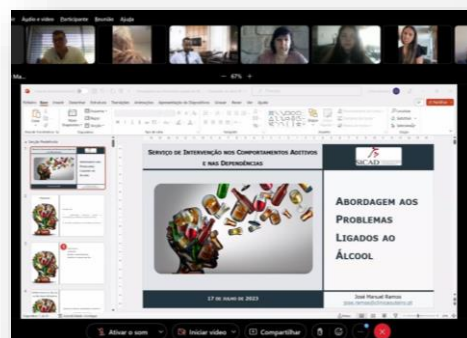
Áudio e vídeo Participante Reunião Ajuda

Ma...

− 67% +

Serviço de Intervenção nos Comportamentos Aditivos e nas Dependências

SICAD

Abordagem aos Problemas Ligados ao Álcool

17 de junho de 2023

José Manuel Ramos

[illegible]

Ativar o som Iniciar vídeo Compartilhar